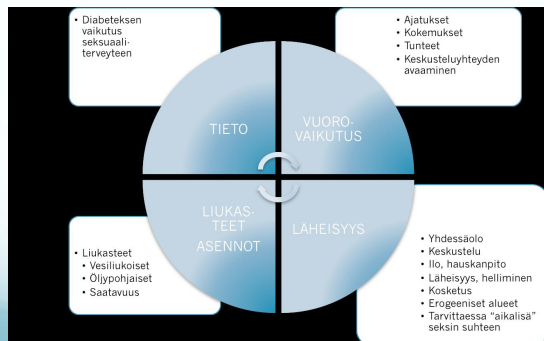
• Diabeteksen vaikutus seksuaaliterveyteen

• Ajatukset
• Kokemukset
• Tunteet
• Keskusteluyhteyden avaaminen

TIETO

VUOROVAIKUTUS

LIUKASTEET
ASENNOT

LÄHEISYYS

• Liukasteet
• Vesiliukoiset
• Öljypohjaiset
• Saatavuus

• Yhdessäolo
• Keskustelu
• Ilo, hauskanpito
• Läheisyys, helliminen
• Kosketus
• Erogeeniset alueet
• Tarvittaessa "aikalisä" seksin suhteen